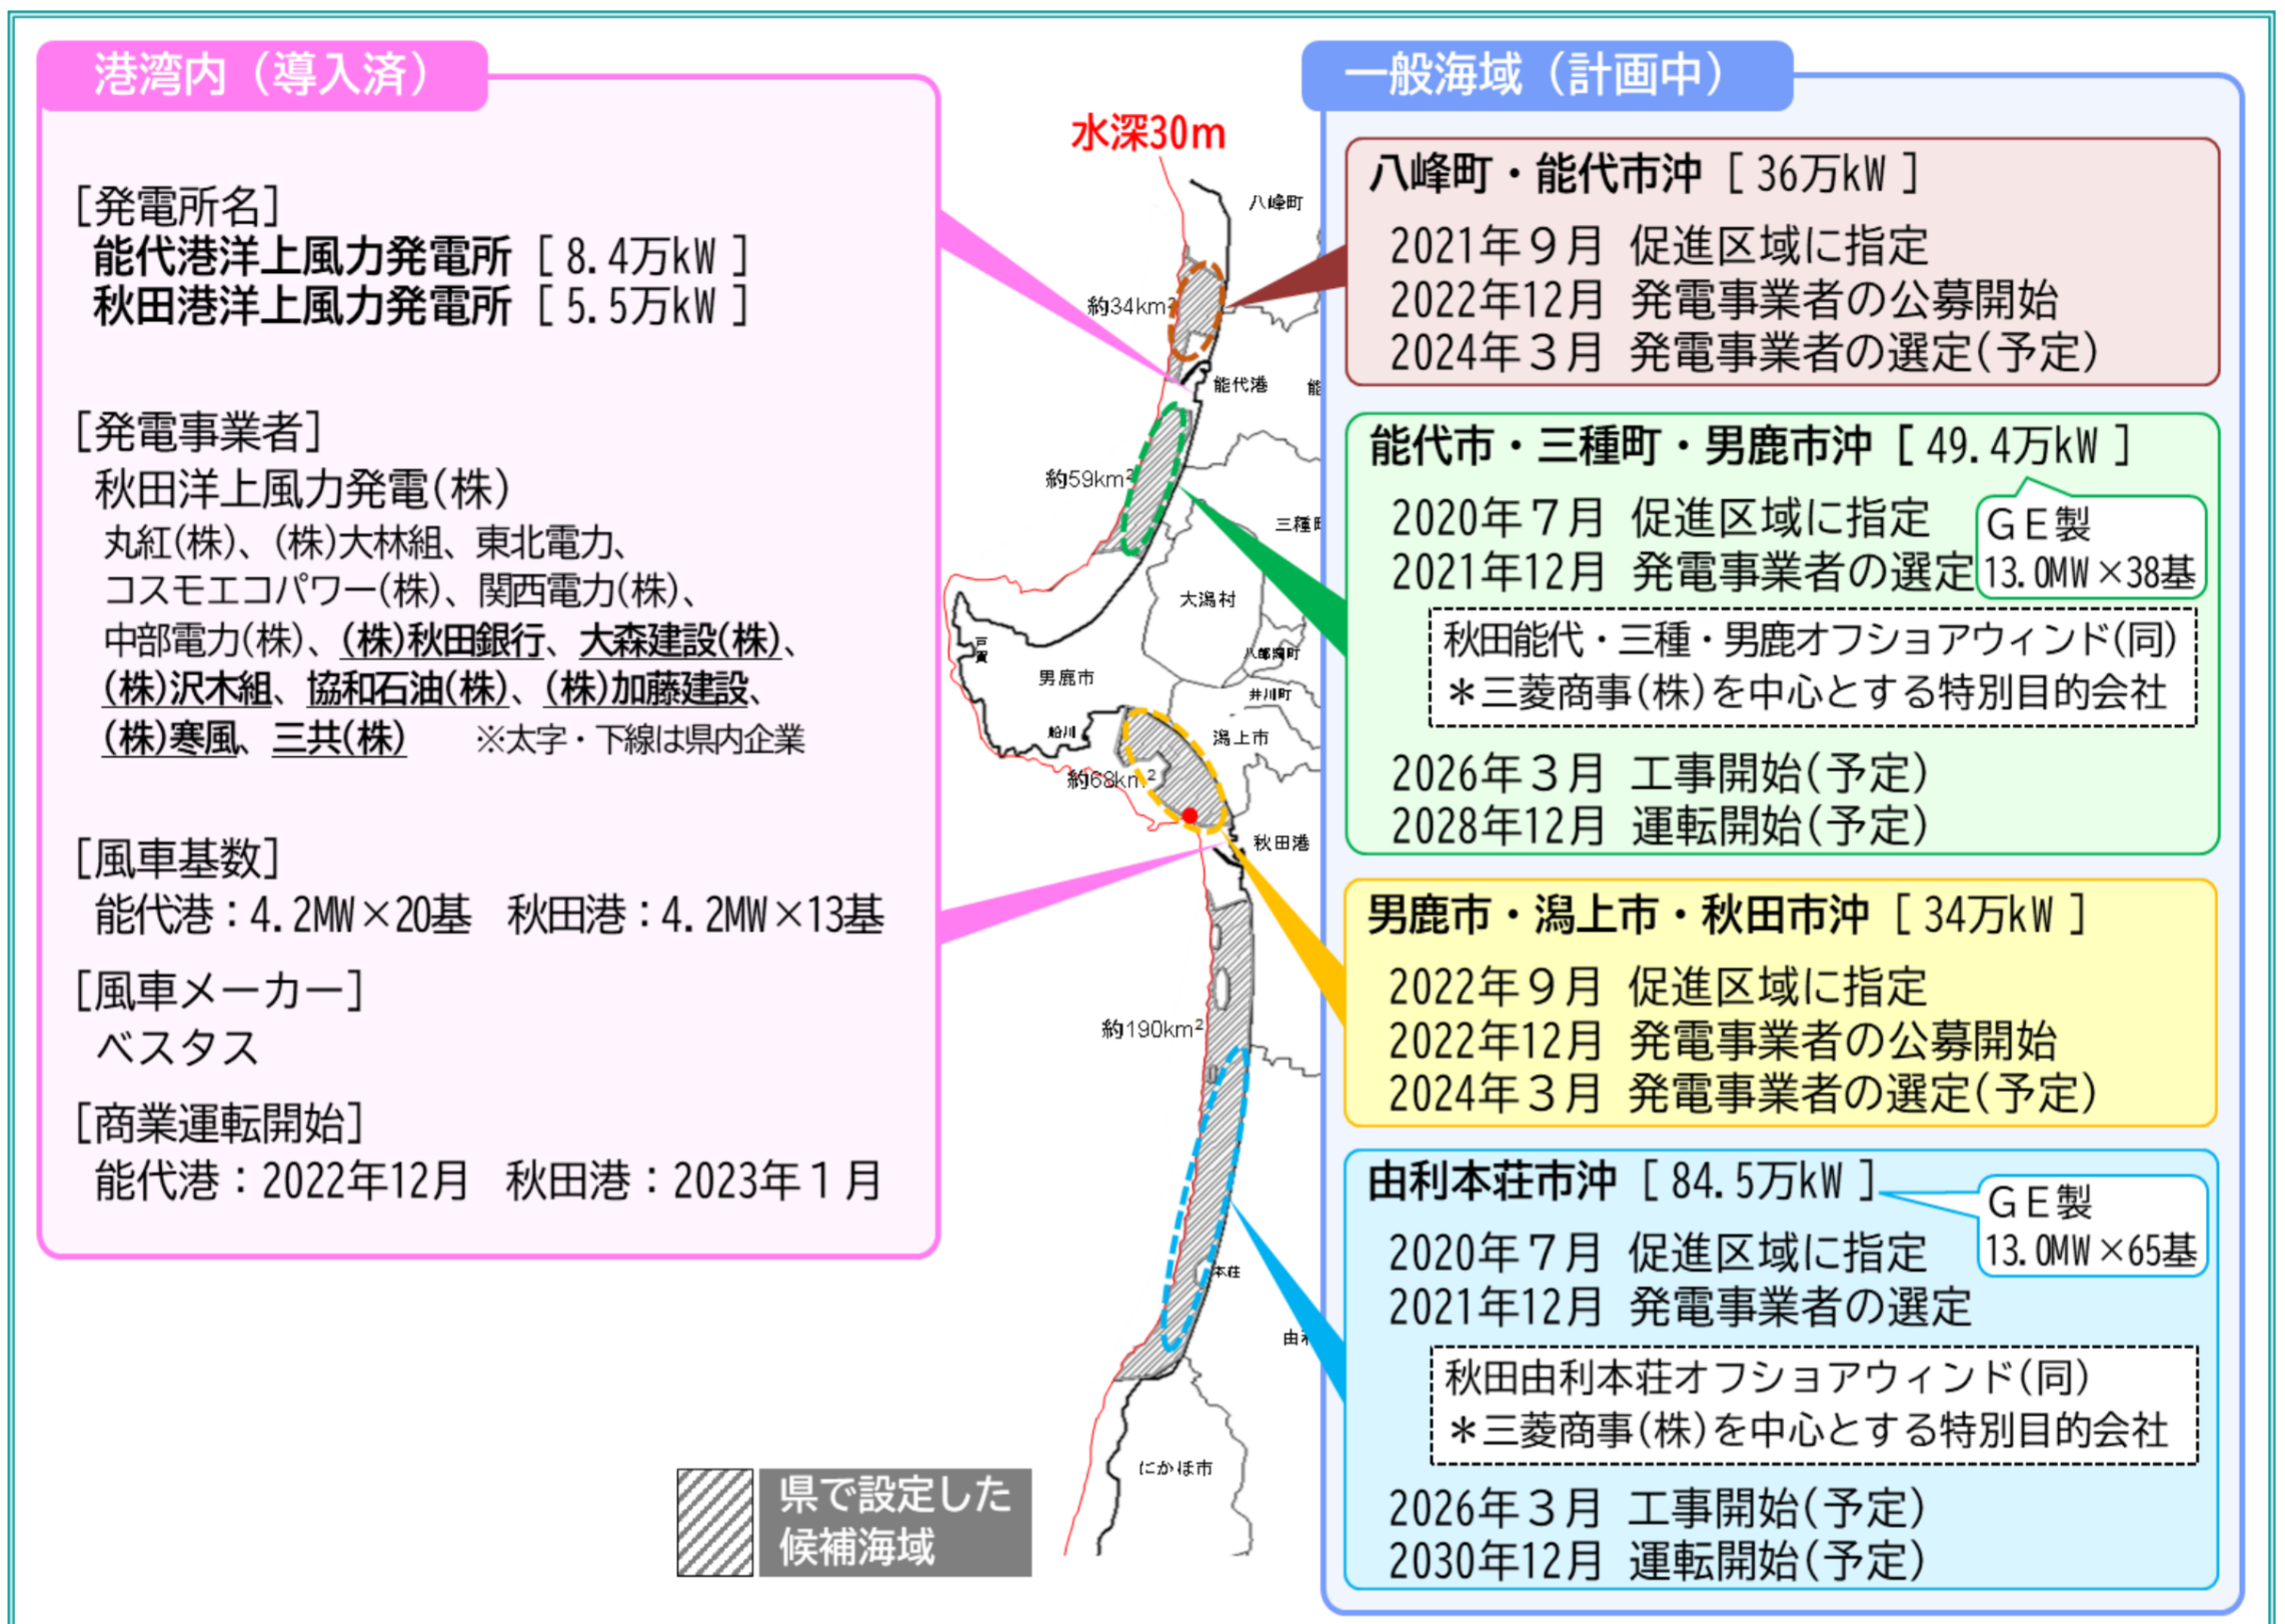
港湾内（導入済）

[発電所名]
能代港洋上風力発電所［8.4万kW］
秋田港洋上風力発電所［5.5万kW］

[発電事業者]
秋田洋上風力発電(株)
丸紅(株)、(株)大林組、東北電力、コスモエコパワー(株)、関西電力(株)、中部電力(株)、(株)秋田銀行、大森建設(株)、(株)沢木組、協和石油(株)、(株)加藤建設、(株)寒風、三共(株)　※太字・下線は県内企業

[風車基数]
能代港：4.2MW×20基　秋田港：4.2MW×13基

[風車メーカー]
ベスタス

[商業運転開始]
能代港：2022年12月　秋田港：2023年１月

水深30m
八峰町
約34km²
能代港
能
約59km²
三種町
大潟村
戸賀
男鹿市
八郎潟町
井川町
船川
潟上市
約68km²
秋田港
約190km²
本荘
由利
にかほ市

県で設定した候補海域

一般海域（計画中）

八峰町・能代市沖［36万kW］
2021年９月　促進区域に指定
2022年12月　発電事業者の公募開始
2024年３月　発電事業者の選定(予定)

能代市・三種町・男鹿市沖［49.4万kW］
2020年７月　促進区域に指定
2021年12月　発電事業者の選定
GE製
13.0MW×38基
秋田能代・三種・男鹿オフショアウィンド(同)
＊三菱商事(株)を中心とする特別目的会社
2026年３月　工事開始(予定)
2028年12月　運転開始(予定)

男鹿市・潟上市・秋田市沖［34万kW］
2022年９月　促進区域に指定
2022年12月　発電事業者の公募開始
2024年３月　発電事業者の選定(予定)

由利本荘市沖［84.5万kW］
GE製
13.0MW×65基
2020年７月　促進区域に指定
2021年12月　発電事業者の選定
秋田由利本荘オフショアウィンド(同)
＊三菱商事(株)を中心とする特別目的会社
2026年３月　工事開始(予定)
2030年12月　運転開始(予定)